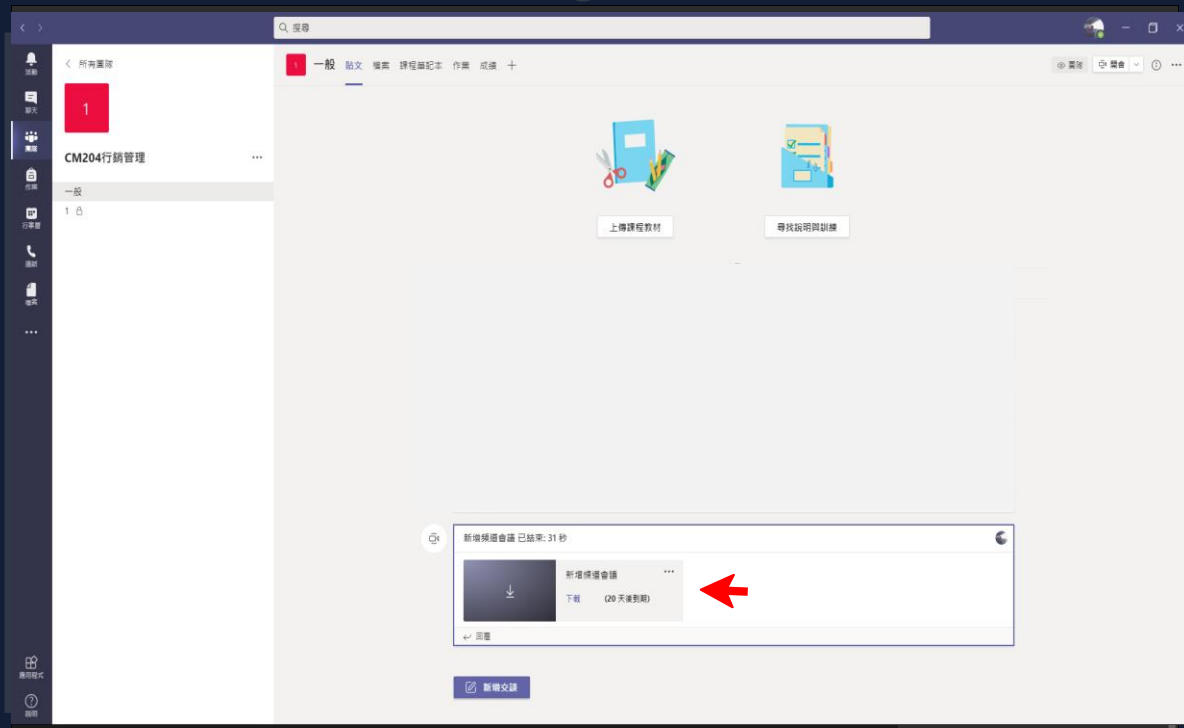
搜尋

活動
聊天
團隊
作業
行事曆
通話
檔案
...
應用程式
說明

< 所有團隊

1

CM204行銷管理 ...

一般
1

1 一般 貼文 檔案 課程筆記本 作業 成績 +

團隊 會議

上傳課程教材

尋找說明與訓練

新增頻道會議 已結束: 31 秒

新增頻道會議 ...
下載 (20 天後到期)

回覆

新增交談